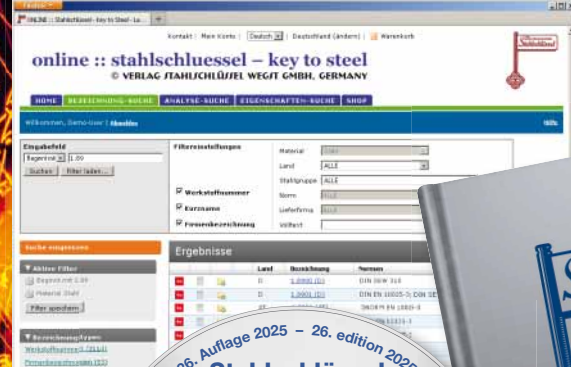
Firefox
ONLINE :: Stahlschluessel - key to Steel - La...
Kontakt | Mein Konto | Deutsch | Deutschland (ändern) | Warenkorb
online :: stahlschluessel – key to steel
© VERLAG STAHLSCHLÜSSEL WEGST GMBH, GERMANY
Stahlschlüssel
HOME | BEZEICHNUNG-SUCHE | ANALYSE-SUCHE | EIGENSCHAFTEN-SUCHE | SHOP
Willkommen, Demo-User | Abmelden
Hilfe
Eingabefeld
Beginnt mit | 1.00
Suchen | Filter laden...
Filtereinstellungen
Werkstoffnummer
Kurzname
Firmenbezeichnung
Material
Stahl
Land
ALLE
Stahlgruppe
ALLE
Norm
ALLE
Lieferfirma
ALLE
Volltext
Suche eingrenzen
Aktive Filter
Beginnt mit 1.00
Material: Stahl
Filter speichern
Bezeichnungstypen
Werkstoffnummer (1.731.14)
Firmenbezeichnung (153)
Ergebnisse
Land | Bezeichnung | Normen
D | 1.0030 (D) | DIN SEW 310
D | 1.0031 (D) | DIN EN 10025-2; DIN SE
| | 1.0032 (D) | 360879 EN 10025-2
| | | EN 10173-3
26. Auflage 2025 – 26. edition 2025
Stahlschlüssel